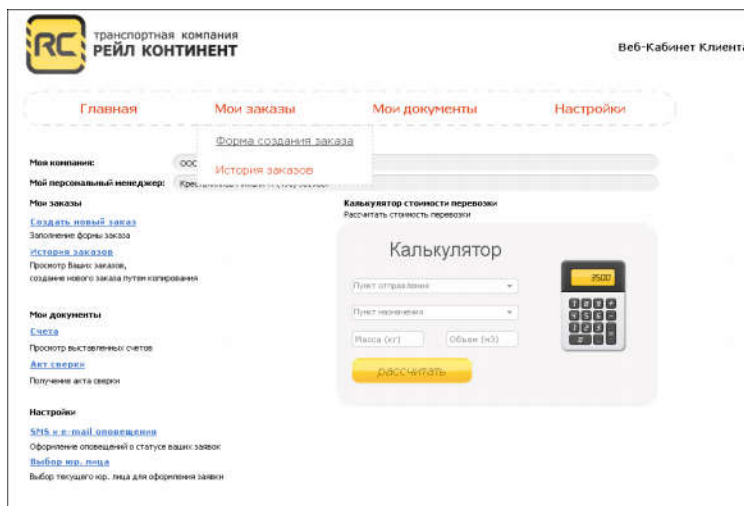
RC транспортная компания
РЕЙЛ КОНТИНЕНТ

Веб-Кабинет Клиента

Главная Мои заказы Мои документы Настройки

Форма создания заказа
История заказов

Моя компания: ООО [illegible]
Мой персональный менеджер: Крес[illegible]

Мои заказы
Создать новый заказ
Заполнение формы заказа
История заказов
Просмотр Ваших заказов, создание нового заказа путем копирования

Мои документы
Счета
Просмотр выставленных счетов
Акт сверки
Получение акта сверки

Настройки
SMS и e-mail оповещения
Оформление оповещений о статусе ваших заявок
Выбор юр. лица
Выбор текущего юр. лица для оформления заявки

Калькулятор стоимости перевозки
Рассчитать стоимость перевозки

Калькулятор
Пункт отправления
Пункт назначения
Масса (кг)
Объем (м3)
рассчитать

3500